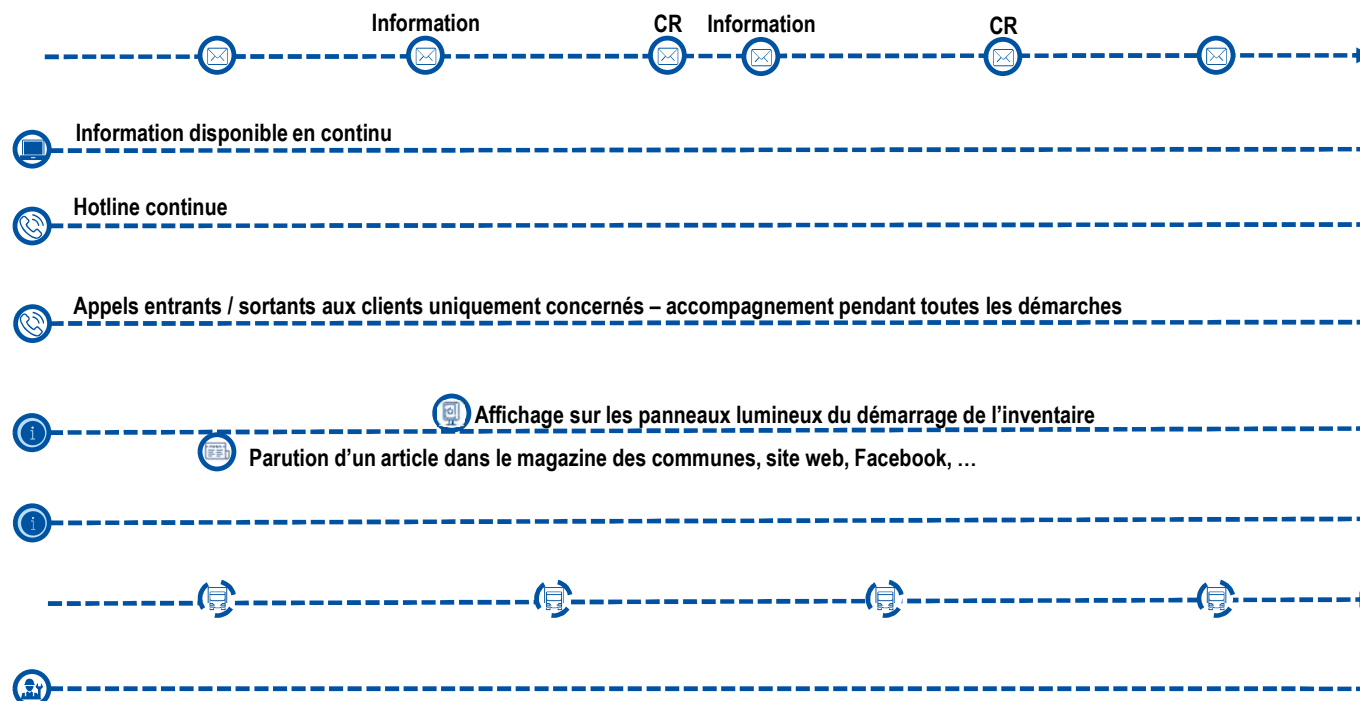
Information CR Information CR

Information disponible en continu

Hotline continue

Appels entrants / sortants aux clients uniquement concernés – accompagnement pendant toutes les démarches

Affichage sur les panneaux lumineux du démarrage de l'inventaire

Parution d'un article dans le magazine des communes, site web, Facebook, …